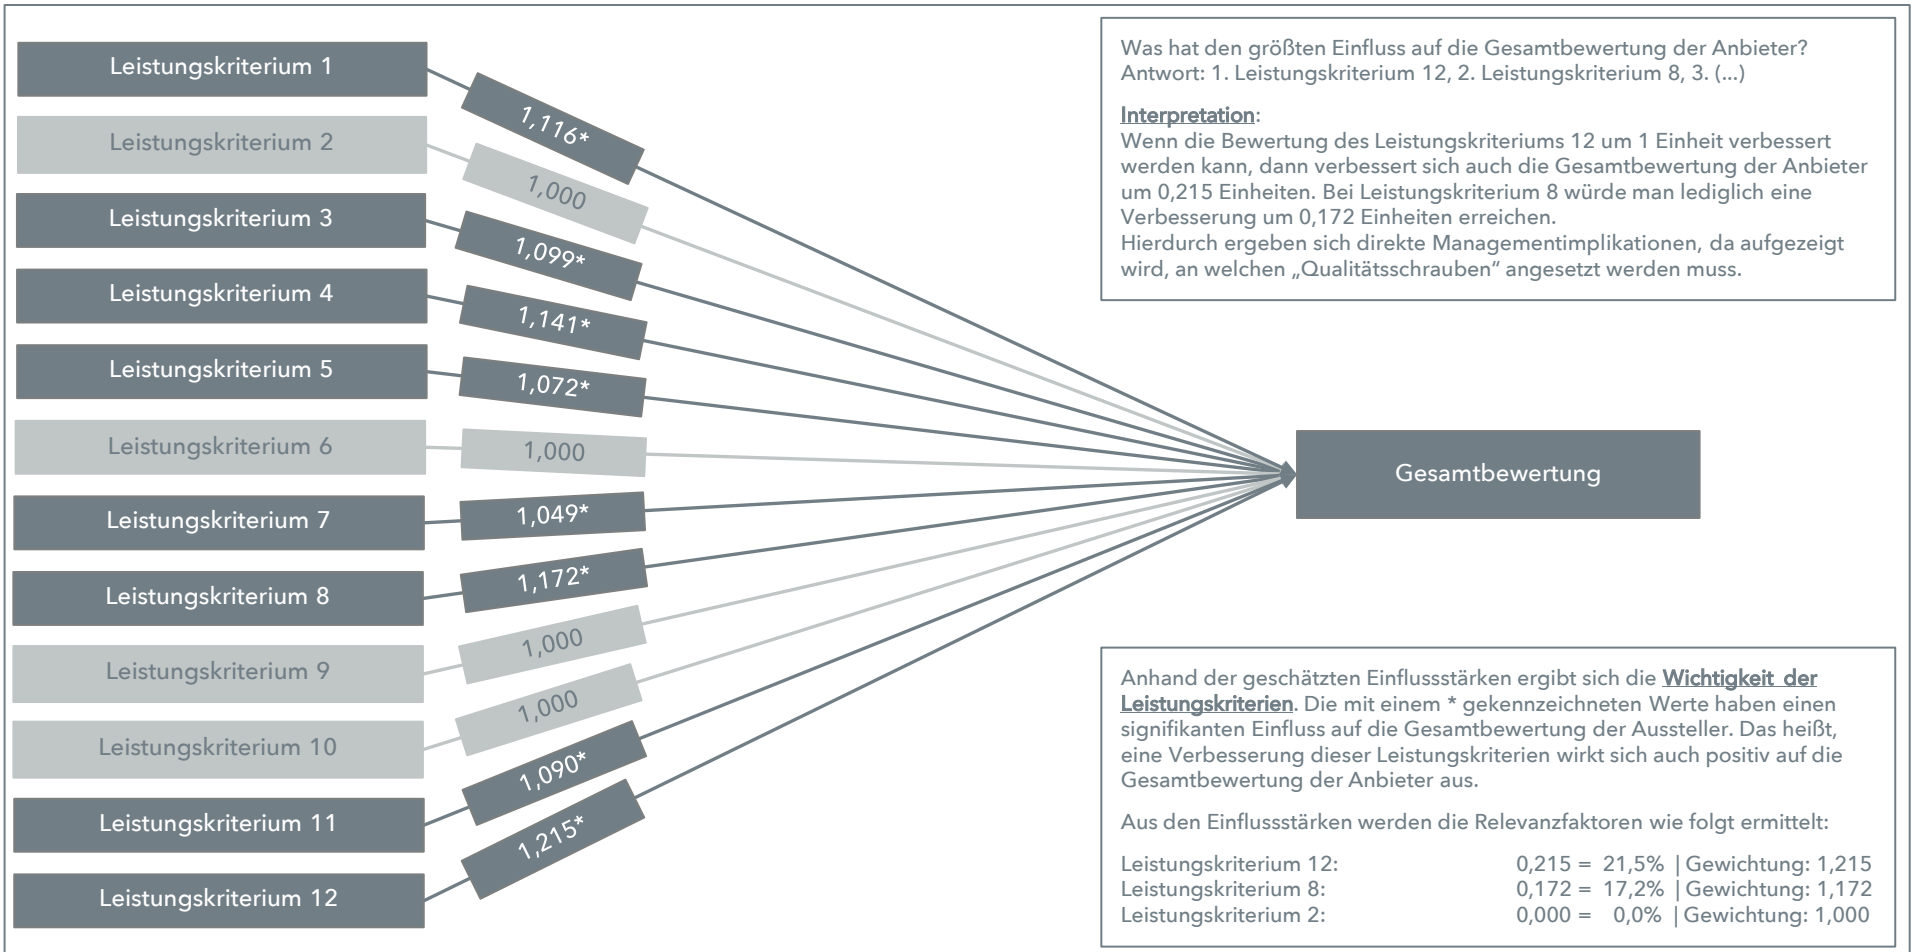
Leistungskriterium 1
1,116*
Leistungskriterium 2
1,000
Leistungskriterium 3
1,099*
Leistungskriterium 4
1,141*
Leistungskriterium 5
1,072*
Leistungskriterium 6
1,000
Leistungskriterium 7
1,049*
Leistungskriterium 8
1,172*
Leistungskriterium 9
1,000
Leistungskriterium 10
1,000
Leistungskriterium 11
1,090*
Leistungskriterium 12
1,215*

Gesamtbewertung

Was hat den größten Einfluss auf die Gesamtbewertung der Anbieter?
Antwort: 1. Leistungskriterium 12, 2. Leistungskriterium 8, 3. (...)

Interpretation:
Wenn die Bewertung des Leistungskriteriums 12 um 1 Einheit verbessert werden kann, dann verbessert sich auch die Gesamtbewertung der Anbieter um 0,215 Einheiten. Bei Leistungskriterium 8 würde man lediglich eine Verbesserung um 0,172 Einheiten erreichen.
Hierdurch ergeben sich direkte Managementimplikationen, da aufgezeigt wird, an welchen „Qualitätsschrauben" angesetzt werden muss.

Anhand der geschätzten Einflussstärken ergibt sich die Wichtigkeit der Leistungskriterien. Die mit einem * gekennzeichneten Werte haben einen signifikanten Einfluss auf die Gesamtbewertung der Aussteller. Das heißt, eine Verbesserung dieser Leistungskriterien wirkt sich auch positiv auf die Gesamtbewertung der Anbieter aus.

Aus den Einflussstärken werden die Relevanzfaktoren wie folgt ermittelt:

Leistungskriterium 12: 0,215 = 21,5% | Gewichtung: 1,215
Leistungskriterium 8: 0,172 = 17,2% | Gewichtung: 1,172
Leistungskriterium 2: 0,000 = 0,0% | Gewichtung: 1,000